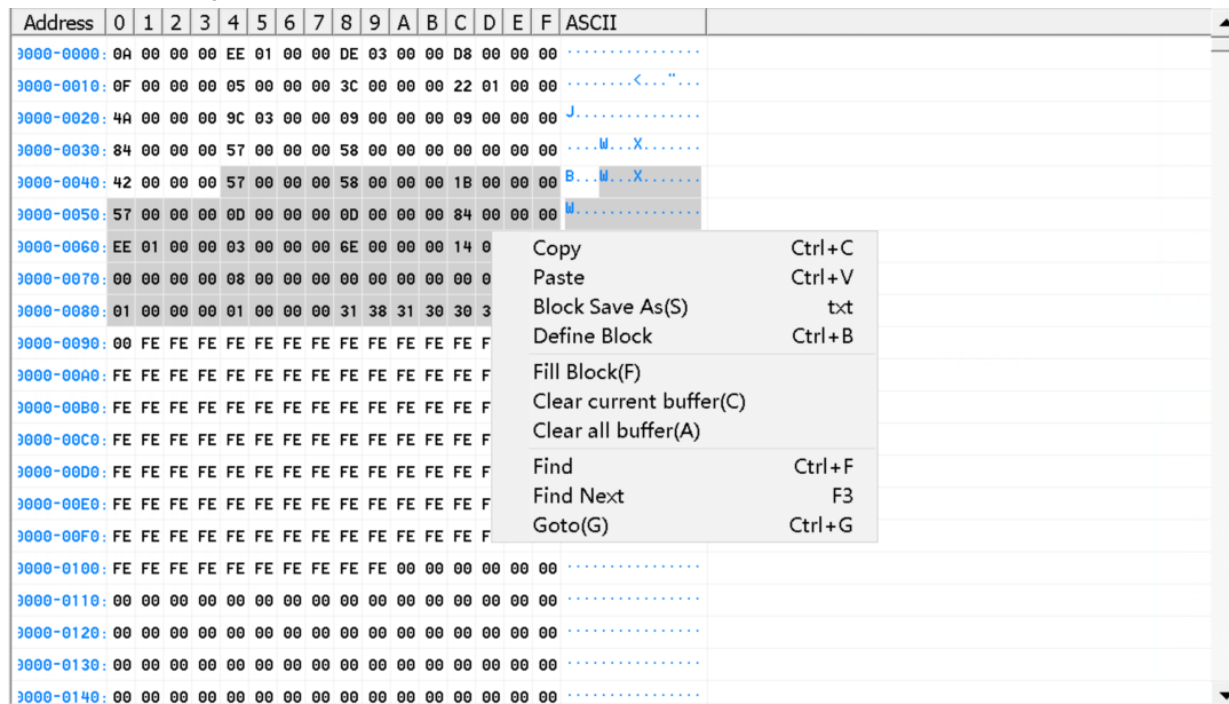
| Address | 0 | 1 | 2 | 3 | 4 | 5 | 6 | 7 | 8 | 9 | A | B | C | D | E | F | ASCII |
|---|---|---|---|---|---|---|---|---|---|---|---|---|---|---|---|---|---|
| 0000-0000: | 0A | 00 | 00 | 00 | EE | 01 | 00 | 00 | DE | 03 | 00 | 00 | D8 | 00 | 00 | 00 | ................ |
| 0000-0010: | 0F | 00 | 00 | 00 | 05 | 00 | 00 | 00 | 3C | 00 | 00 | 00 | 22 | 01 | 00 | 00 | ........<..."... |
| 0000-0020: | 4A | 00 | 00 | 00 | 9C | 03 | 00 | 00 | 09 | 00 | 00 | 00 | 09 | 00 | 00 | 00 | J............... |
| 0000-0030: | 84 | 00 | 00 | 00 | 57 | 00 | 00 | 00 | 58 | 00 | 00 | 00 | 00 | 00 | 00 | 00 | ....W...X....... |
| 0000-0040: | 42 | 00 | 00 | 00 | 57 | 00 | 00 | 00 | 58 | 00 | 00 | 00 | 1B | 00 | 00 | 00 | B...W...X....... |
| 0000-0050: | 57 | 00 | 00 | 00 | 0D | 00 | 00 | 00 | 0D | 00 | 00 | 00 | 84 | 00 | 00 | 00 | W............... |
| 0000-0060: | EE | 01 | 00 | 00 | 03 | 00 | 00 | 00 | 6E | 00 | 00 | 00 | 14 | 0 | | | |
| 0000-0070: | 00 | 00 | 00 | 00 | 08 | 00 | 00 | 00 | 00 | 00 | 00 | 00 | 00 | 0 | | | |
| 0000-0080: | 01 | 00 | 00 | 00 | 01 | 00 | 00 | 00 | 31 | 38 | 31 | 30 | 30 | 3 | | | |
| 0000-0090: | 00 | FE | FE | FE | FE | FE | FE | FE | FE | FE | FE | FE | FE | F | | | |
| 0000-00A0: | FE | FE | FE | FE | FE | FE | FE | FE | FE | FE | FE | FE | FE | F | | | |
| 0000-00B0: | FE | FE | FE | FE | FE | FE | FE | FE | FE | FE | FE | FE | FE | F | | | |
| 0000-00C0: | FE | FE | FE | FE | FE | FE | FE | FE | FE | FE | FE | FE | FE | F | | | |
| 0000-00D0: | FE | FE | FE | FE | FE | FE | FE | FE | FE | FE | FE | FE | FE | F | | | |
| 0000-00E0: | FE | FE | FE | FE | FE | FE | FE | FE | FE | FE | FE | FE | FE | F | | | |
| 0000-00F0: | FE | FE | FE | FE | FE | FE | FE | FE | FE | FE | FE | FE | FE | F | | | |
| 0000-0100: | FE | FE | FE | FE | FE | FE | FE | FE | FE | FE | FE | 00 | 00 | 00 | 00 | 00 | ................ |
| 0000-0110: | 00 | 00 | 00 | 00 | 00 | 00 | 00 | 00 | 00 | 00 | 00 | 00 | 00 | 00 | 00 | 00 | ................ |
| 0000-0120: | 00 | 00 | 00 | 00 | 00 | 00 | 00 | 00 | 00 | 00 | 00 | 00 | 00 | 00 | 00 | 00 | ................ |
| 0000-0130: | 00 | 00 | 00 | 00 | 00 | 00 | 00 | 00 | 00 | 00 | 00 | 00 | 00 | 00 | 00 | 00 | ................ |
| 0000-0140: | 00 | 00 | 00 | 00 | 00 | 00 | 00 | 00 | 00 | 00 | 00 | 00 | 00 | 00 | 00 | 00 | ................ |

Copy Ctrl+C
Paste Ctrl+V
Block Save As(S) txt
Define Block Ctrl+B
Fill Block(F)
Clear current buffer(C)
Clear all buffer(A)
Find Ctrl+F
Find Next F3
Goto(G) Ctrl+G